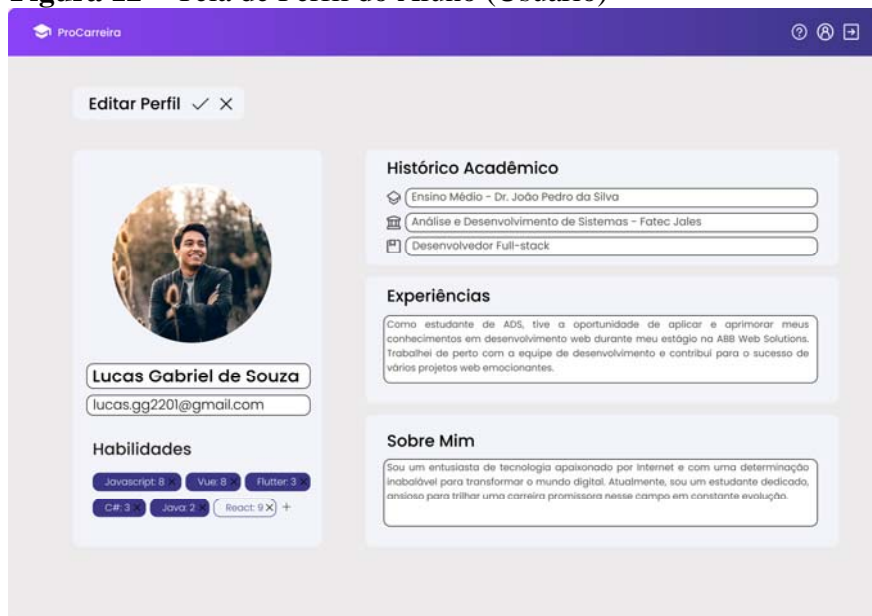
Figura 12 – Tela de Perfil do Aluno (Usuário)

ProCarreira

Editar Perfil ✓ ✕

Lucas Gabriel de Souza

lucas.gg2201@gmail.com

Habilidades

Javascript: 8 ✕ Vue: 8 ✕ Flutter: 3 ✕ C#: 3 ✕ Java: 2 ✕ React: 9 ✕ +

Histórico Acadêmico

Ensino Médio - Dr. João Pedro da Silva

Análise e Desenvolvimento de Sistemas - Fatec Jales

Desenvolvedor Full-stack

Experiências

Como estudante de ADS, tive a oportunidade de aplicar e aprimorar meus conhecimentos em desenvolvimento web durante meu estágio na ABB Web Solutions. Trabalhei de perto com a equipe de desenvolvimento e contribuí para o sucesso de vários projetos web emocionantes.

Sobre Mim

Sou um entusiasta de tecnologia apaixonado por Internet e com uma determinação inabalável para transformar o mundo digital. Atualmente, sou um estudante dedicado, ansioso para trilhar uma carreira promissora nesse campo em constante evolução.